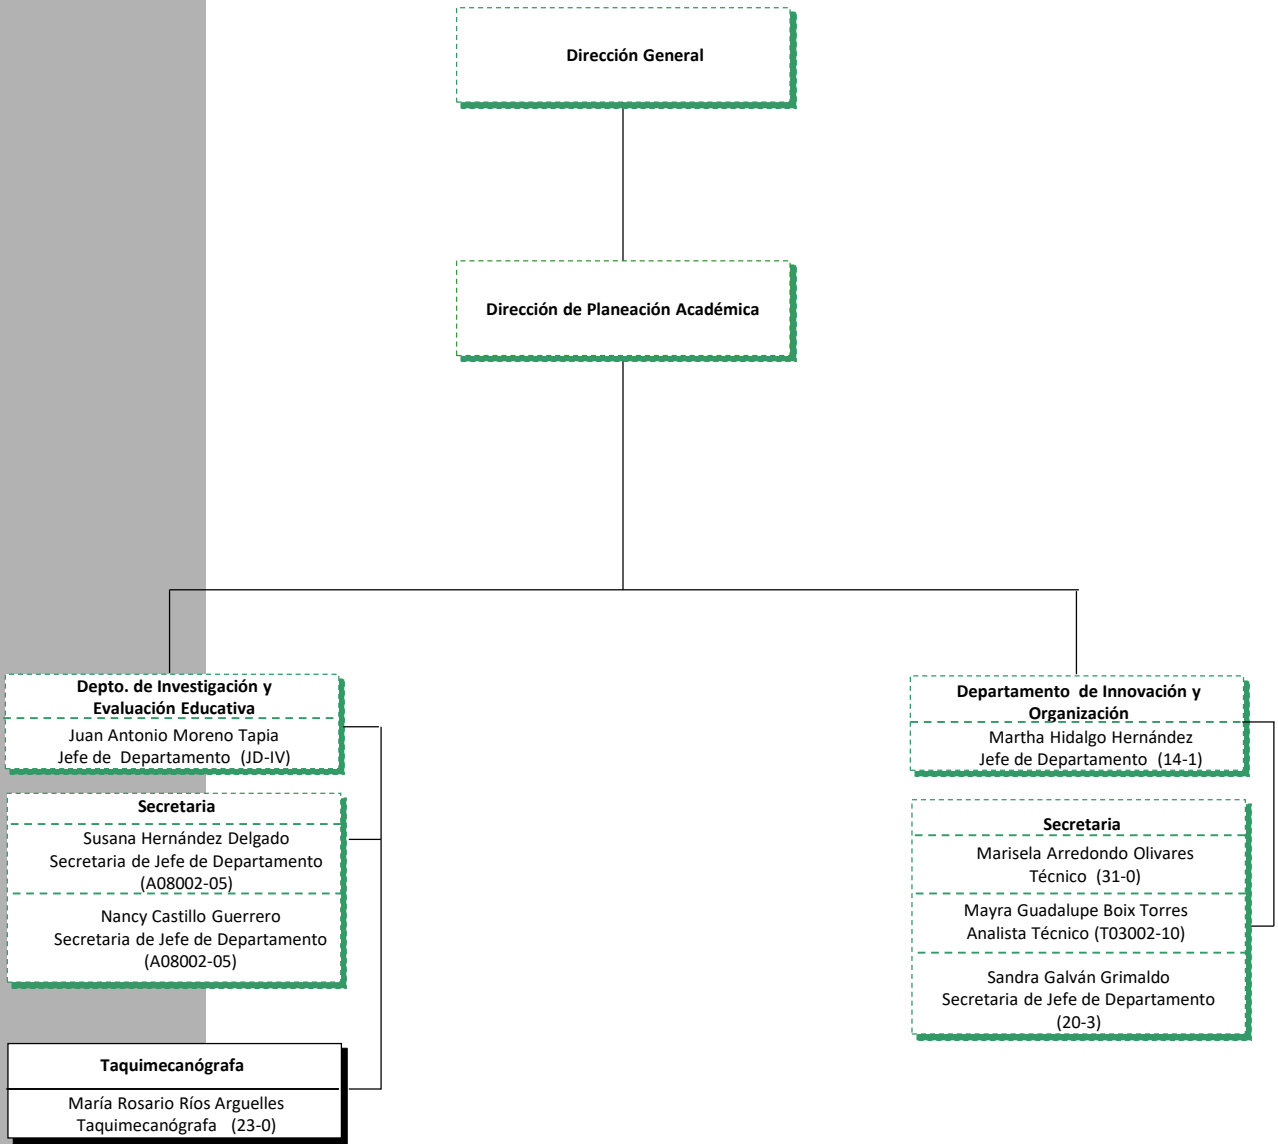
Dirección General

Dirección de Planeación Académica

Depto. de Investigación y Evaluación Educativa

Juan Antonio Moreno Tapia
Jefe de Departamento (JD-IV)

Secretaria

Susana Hernández Delgado
Secretaria de Jefe de Departamento
(A08002-05)

Nancy Castillo Guerrero
Secretaria de Jefe de Departamento
(A08002-05)

Taquimecanógrafa

María Rosario Ríos Arguelles
Taquimecanógrafa (23-0)

Departamento de Innovación y Organización

Martha Hidalgo Hernández
Jefe de Departamento (14-1)

Secretaria

Marisela Arredondo Olivares
Técnico (31-0)

Mayra Guadalupe Boix Torres
Analista Técnico (T03002-10)

Sandra Galván Grimaldo
Secretaria de Jefe de Departamento
(20-3)